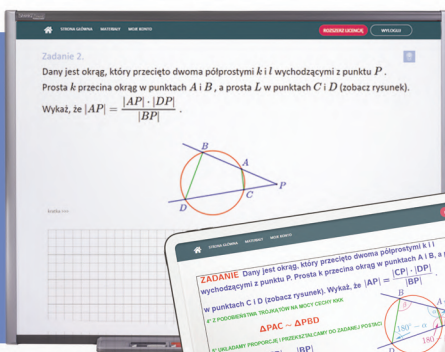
STRONA GŁÓWNA MATERIAŁY MOJE KONTO

ROZSZERZ LICENCJĘ WYLOGUJ

Zadanie 2.

Dany jest okrąg, który przecięto dwoma półprostymi $k$ i $l$ wychodzącymi z punktu $P$. Prosta $k$ przecina okrąg w punktach $A$ i $B$, a prosta $L$ w punktach $C$ i $D$ (zobacz rysunek). Wykaż, że $|AP| = \frac{|AP| \cdot |DP|}{|BP|}$.

$B$ $A$ $P$ $C$ $D$

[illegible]

STRONA GŁÓWNA MATERIAŁY MOJE KONTO

ZADANIE Dany jest okrąg, który przecięto dwoma półprostymi k i l wychodzącymi z punktu P. Prosta k przecina okrąg w punktach A i B, a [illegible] w punktach C i D (zobacz rysunek). Wykaż, że $|AP| = \frac{|CP| \cdot |DP|}{|BP|}$.

1° Z PODOBIEŃSTWA TRÓJKĄTÓW NA MOCY CECHY KKK

$\Delta PAC \sim \Delta PBD$

2° UKŁADAMY PROPORCJĘ I PRZEKSZTAŁCAMY DO ZADANEJ POSTACI

$|BP|$

$180° - \alpha$